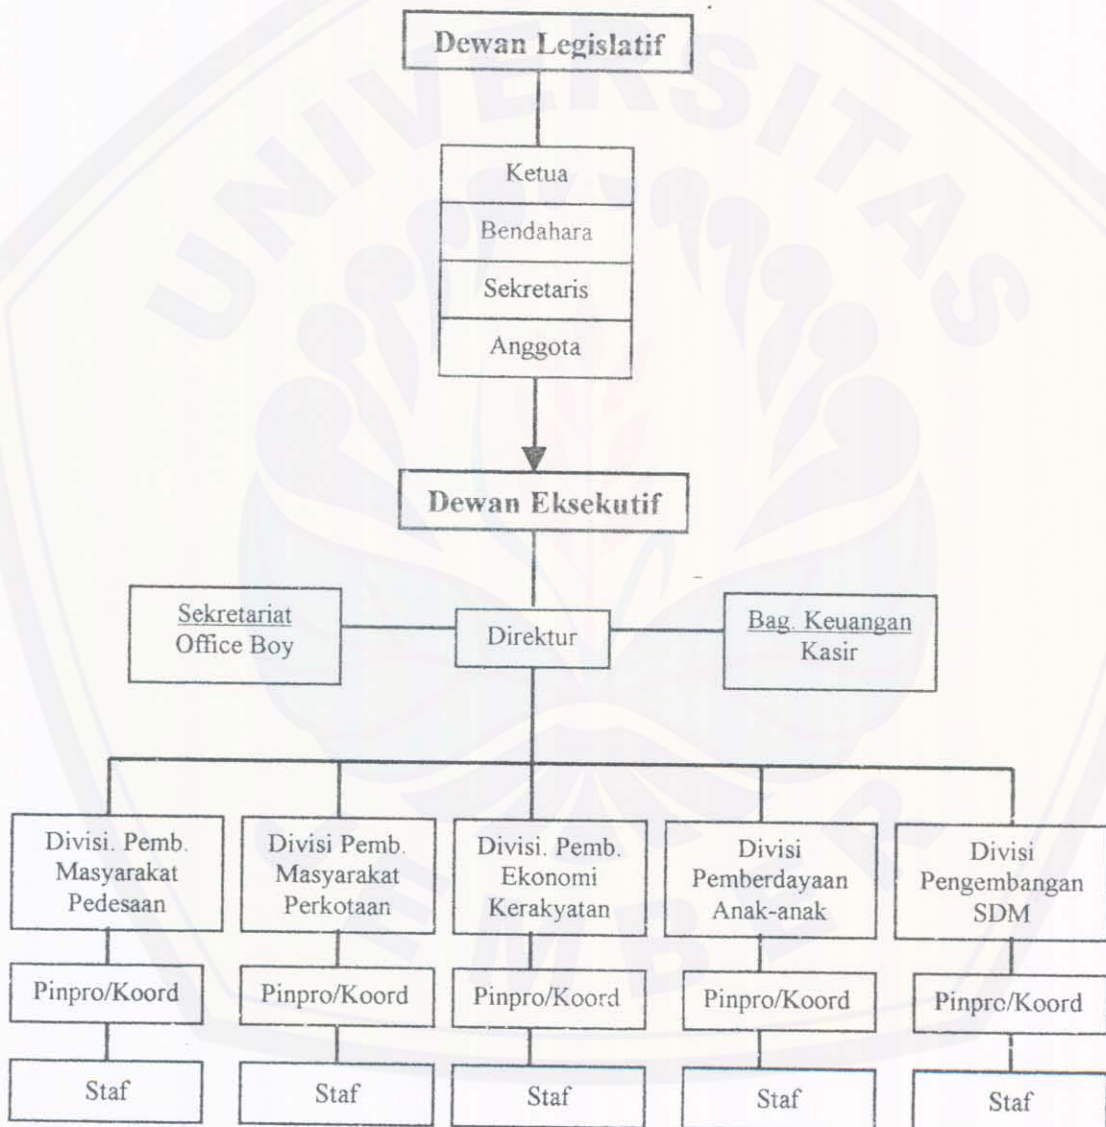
Dewan Legislatif

Ketua
Bendahara
Sekretaris
Anggota

Dewan Eksekutif

Sekretariat
Office Boy

Direktur

Bag. Keuangan
Kasir

Divisi. Pemb. Masyarakat Pedesaan

Pinpro/Koord

Staf

Divisi Pemb. Masyarakat Perkotaan

Pinpro/Koord

Staf

Divisi. Pemb. Ekonomi Kerakyatan

Pinpro/Koord

Staf

Divisi Pemberdayaan Anak-anak

Pinpro/Koord

Staf

Divisi Pengembangan SDM

Pinpro/Koord

Staf